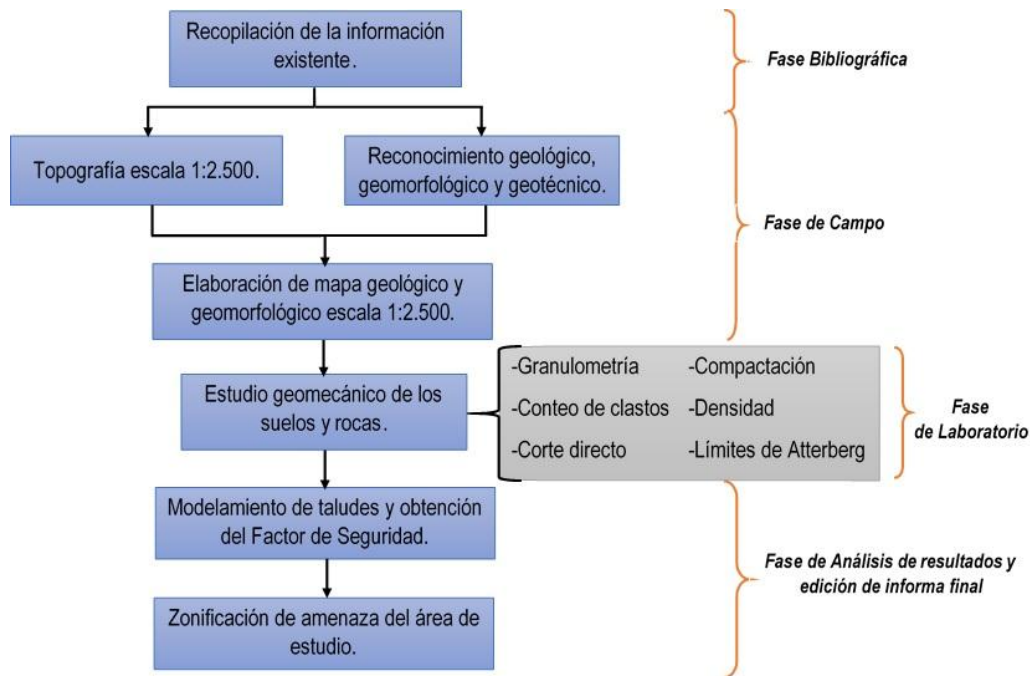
Recopilación de la información existente.

Fase Bibliográfica

Topografía escala 1:2.500.

Reconocimiento geológico, geomorfológico y geotécnico.

Fase de Campo

Elaboración de mapa geológico y geomorfológico escala 1:2.500.

Estudio geomecánico de los suelos y rocas.

-Granulometría
-Conteo de clastos
-Corte directo
-Compactación
-Densidad
-Límites de Atterberg

Fase de Laboratorio

Modelamiento de taludes y obtención del Factor de Seguridad.

Zonificación de amenaza del área de estudio.

Fase de Análisis de resultados y edición de informa final